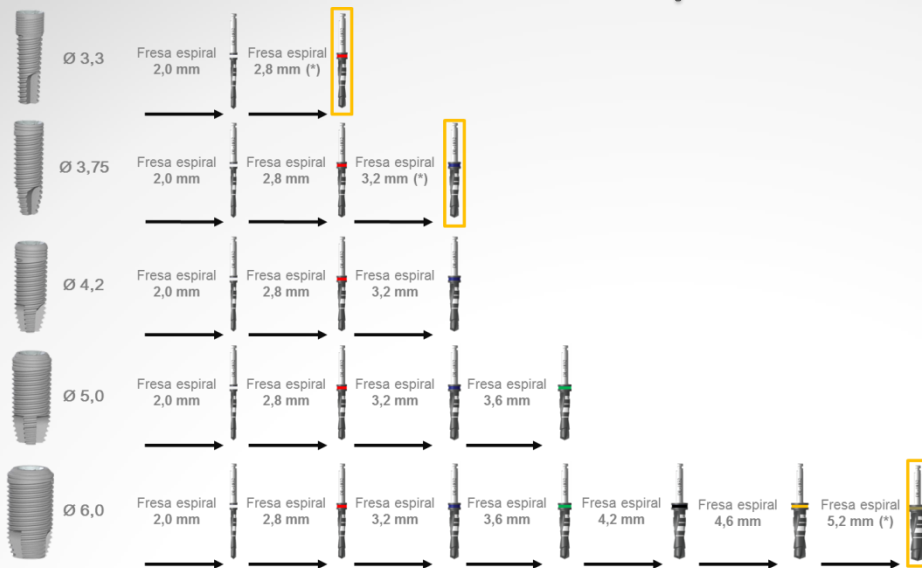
Ø 3,3
Fresa espiral 2,0 mm
Fresa espiral 2,8 mm (*)

Ø 3,75
Fresa espiral 2,0 mm
Fresa espiral 2,8 mm
Fresa espiral 3,2 mm (*)

Ø 4,2
Fresa espiral 2,0 mm
Fresa espiral 2,8 mm
Fresa espiral 3,2 mm

Ø 5,0
Fresa espiral 2,0 mm
Fresa espiral 2,8 mm
Fresa espiral 3,2 mm
Fresa espiral 3,6 mm

Ø 6,0
Fresa espiral 2,0 mm
Fresa espiral 2,8 mm
Fresa espiral 3,2 mm
Fresa espiral 3,6 mm
Fresa espiral 4,2 mm
Fresa espiral 4,6 mm
Fresa espiral 5,2 mm (*)